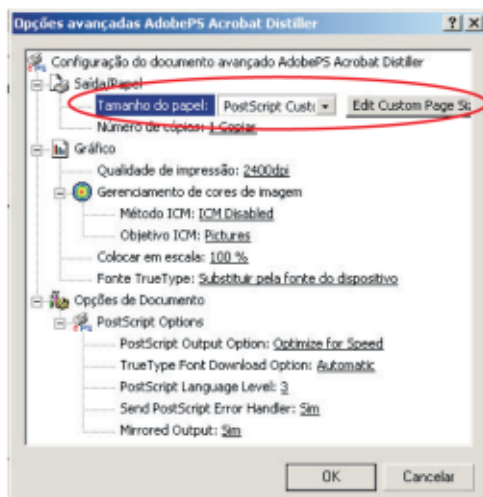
Opções avançadas AdobePS Acrobat Distiller
? X

Configuração do documento avançado AdobePS Acrobat Distiller
Saída/Papel
Tamanho do papel: PostScript Custo
Edit Custom Page Si
Número de cópias: 1 Copiar
Gráfico
Qualidade de impressão: 2400dpi
Gerenciamento de cores de imagem
Método ICM: ICM Disabled
Objetivo ICM: Pictures
Colocar em escala: 100 %
Fonte TrueType: Substituir pela fonte do dispositivo
Opções de Documento
PostScript Options
PostScript Output Option: Optimize for Speed
TrueType Font Download Option: Automatic
PostScript Language Level: 3
Send PostScript Error Handler: Sim
Mirrored Output: Sim

OK
Cancelar